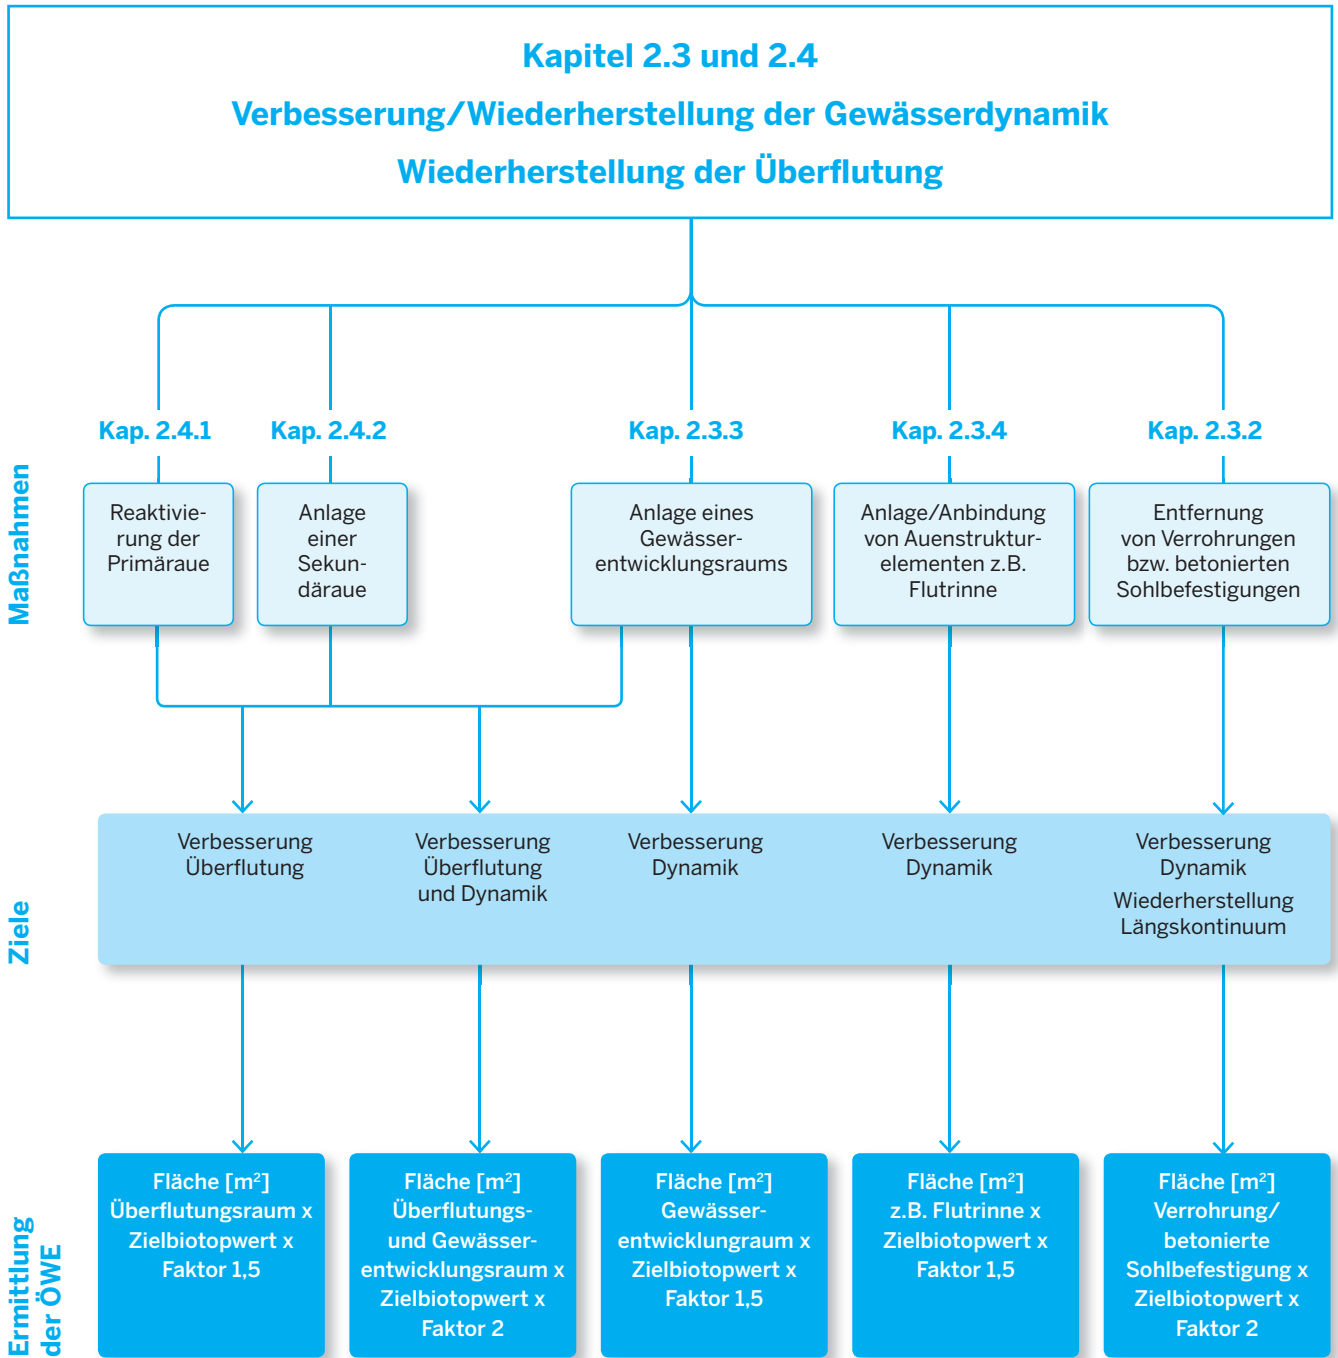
Kapitel 2.3 und 2.4
Verbesserung/Wiederherstellung der Gewässerdynamik
Wiederherstellung der Überflutung

Maßnahmen

Kap. 2.4.1
Reaktivierung der Primäraue

Kap. 2.4.2
Anlage einer Sekundäraue

Kap. 2.3.3
Anlage eines Gewässerentwicklungsraums

Kap. 2.3.4
Anlage/Anbindung von Auenstrukturelementen z.B. Flutrinne

Kap. 2.3.2
Entfernung von Verrohrungen bzw. betonierten Sohlbefestigungen

Ziele

Verbesserung Überflutung

Verbesserung Überflutung und Dynamik

Verbesserung Dynamik

Verbesserung Dynamik

Verbesserung Dynamik
Wiederherstellung Längskontinuum

Ermittlung der ÖWE

Fläche [m$^2$] Überflutungsraum x Zielbiotopwert x Faktor 1,5

Fläche [m$^2$] Überflutungs- und Gewässerentwicklungsraum x Zielbiotopwert x Faktor 2

Fläche [m$^2$] Gewässerentwicklungraum x Zielbiotopwert x Faktor 1,5

Fläche [m$^2$] z.B. Flutrinne x Zielbiotopwert x Faktor 1,5

Fläche [m$^2$] Verrohrung/ betonierte Sohlbefestigung x Zielbiotopwert x Faktor 2